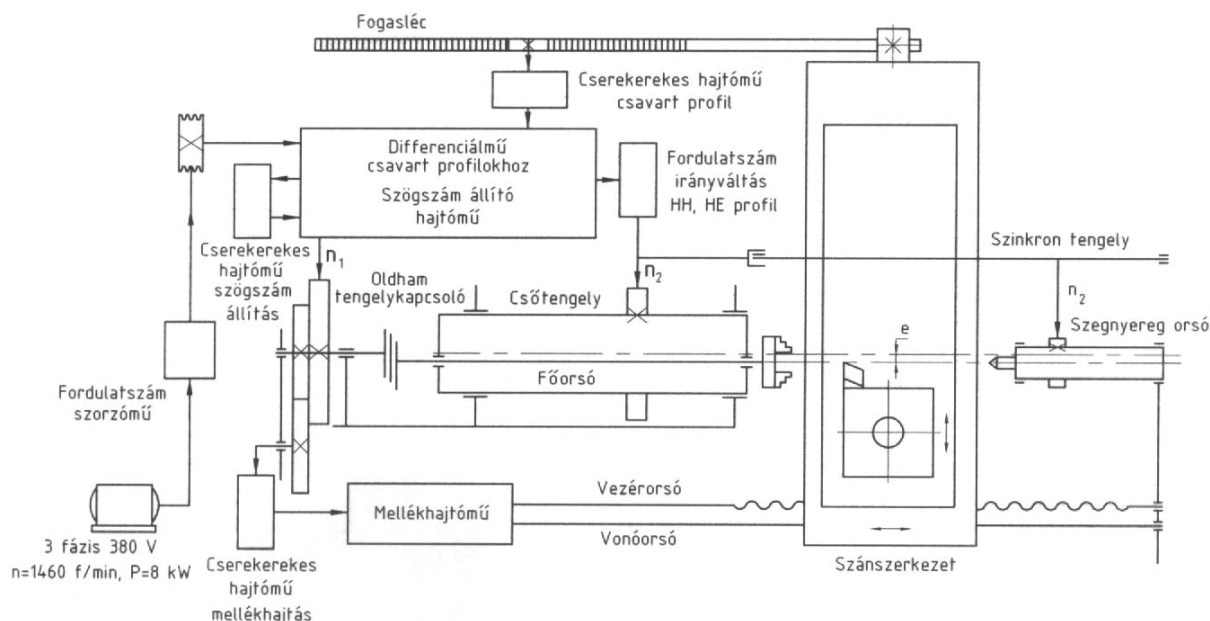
Fogasléc

Cserekerekes hajtómű csavart profil

Differenciálmű csavart profilokhoz

Szögszám állító hajtómű

Fordulatszám irányváltás HH, HE profil

Szinkron tengely

Cserekerekes hajtómű szögszám állítás

$n_1$

Oldham tengelykapcsoló

Csőtengely

$n_2$

$n_2$

Szegnyereg orsó

e

Főorsó

Fordulatszám szorzómű

Vezérorsó

Mellékhajtómű

Vonóorsó

3 fázis 380 V
n=1460 f/min, P=8 kW

Cserekerekes hajtómű mellékhajtás

Szánszerkezet